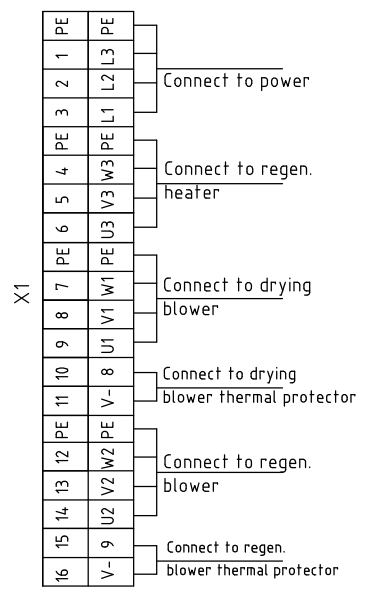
X1

| PE | PE |
|---|---|
| 1 | L3 |
| 2 | L2 |
| 3 | L1 |
| PE | PE |
| 4 | W3 |
| 5 | V3 |
| 6 | U3 |
| PE | PE |
| 7 | W1 |
| 8 | V1 |
| 9 | U1 |
| 10 | 8 |
| 11 | V- |
| PE | PE |
| 12 | W2 |
| 13 | V2 |
| 14 | U2 |
| 15 | 9 |
| 16 | V- |

Connect to power

Connect to regen. heater

Connect to drying blower

Connect to drying blower thermal protector

Connect to regen. blower

Connect to regen. blower thermal protector